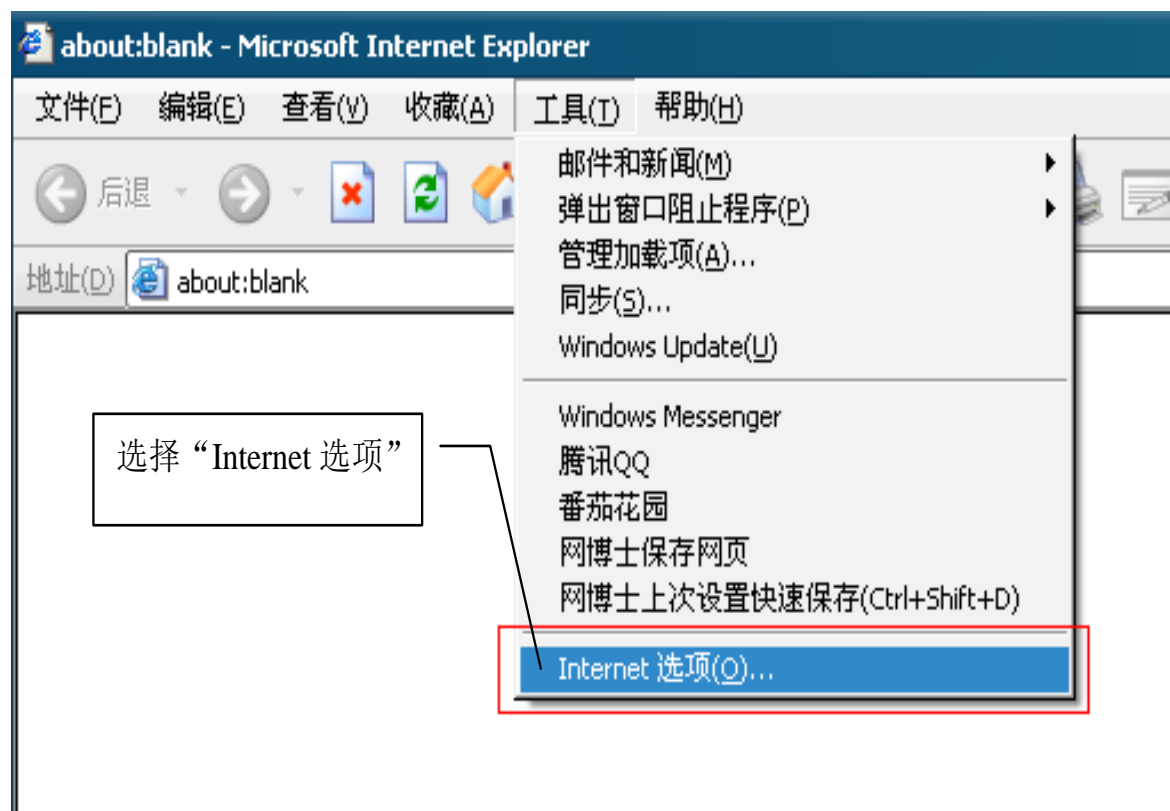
about:blank - Microsoft Internet Explorer

文件(F) 编辑(E) 查看(V) 收藏(A) 工具(T) 帮助(H)

后退

地址(D) about:blank

邮件和新闻(M)
弹出窗口阻止程序(P)
管理加载项(A)...
同步(S)...
Windows Update(U)
Windows Messenger
腾讯QQ
番茄花园
网博士保存网页
网博士上次设置快速保存(Ctrl+Shift+D)
Internet 选项(O)...

选择“Internet 选项”